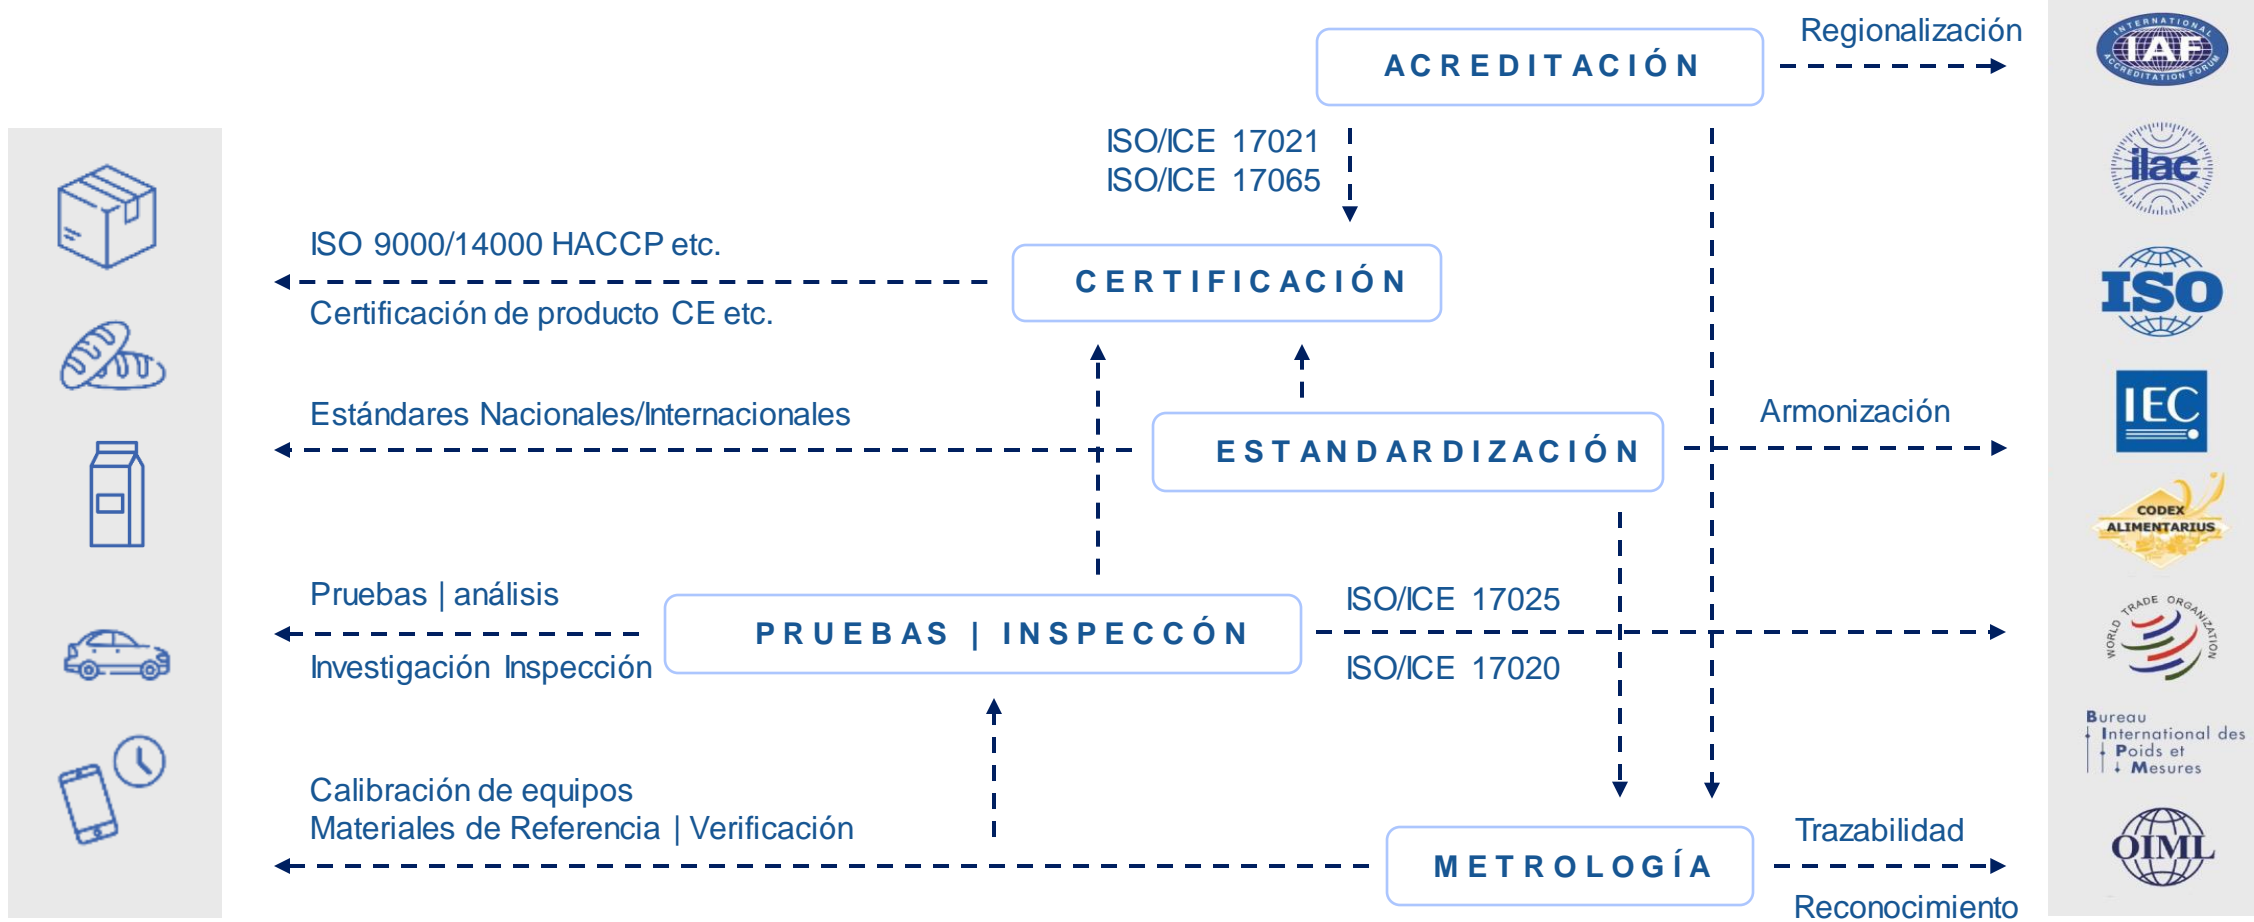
Regionalización

ACREDITACIÓN

ISO/ICE 17021
ISO/ICE 17065

ISO 9000/14000 HACCP etc.

CERTIFICACIÓN

Certificación de producto CE etc.

Estándares Nacionales/Internacionales

ESTANDARDIZACIÓN

Armonización

Pruebas | análisis

PRUEBAS | INSPECCÓN

ISO/ICE 17025

ISO/ICE 17020

Investigación Inspección

Calibración de equipos
Materiales de Referencia | Verificación

METROLOGÍA

Trazabilidad

Reconocimiento

IAF INTERNATIONAL ACCREDITATION FORUM

ilac

ISO

IEC

CODEX ALIMENTARIUS

WORLD TRADE ORGANIZATION

Bureau International des Poids et Mesures

OIML